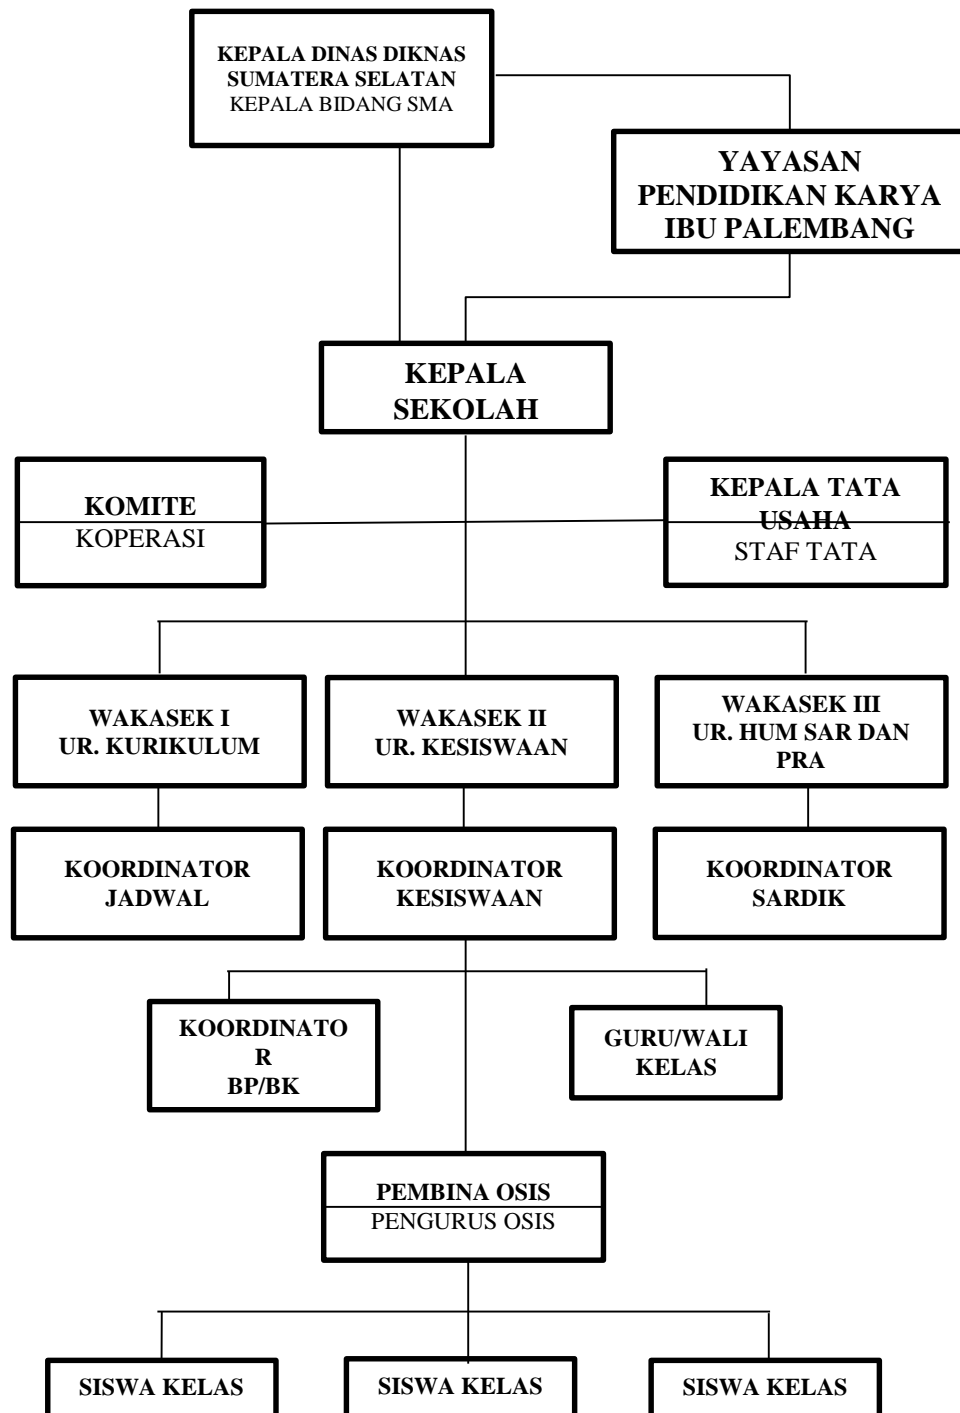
KEPALA DINAS DIKNAS
SUMATERA SELATAN
KEPALA BIDANG SMA

YAYASAN
PENDIDIKAN KARYA
IBU PALEMBANG

KEPALA
SEKOLAH

KOMITE
KOPERASI

KEPALA TATA
USAHA
STAF TATA

WAKASEK I
UR. KURIKULUM

WAKASEK II
UR. KESISWAAN

WAKASEK III
UR. HUM SAR DAN
PRA

KOORDINATOR
JADWAL

KOORDINATOR
KESISWAAN

KOORDINATOR
SARDIK

KOORDINATO
R
BP/BK

GURU/WALI
KELAS

PEMBINA OSIS
PENGURUS OSIS

SISWA KELAS

SISWA KELAS

SISWA KELAS